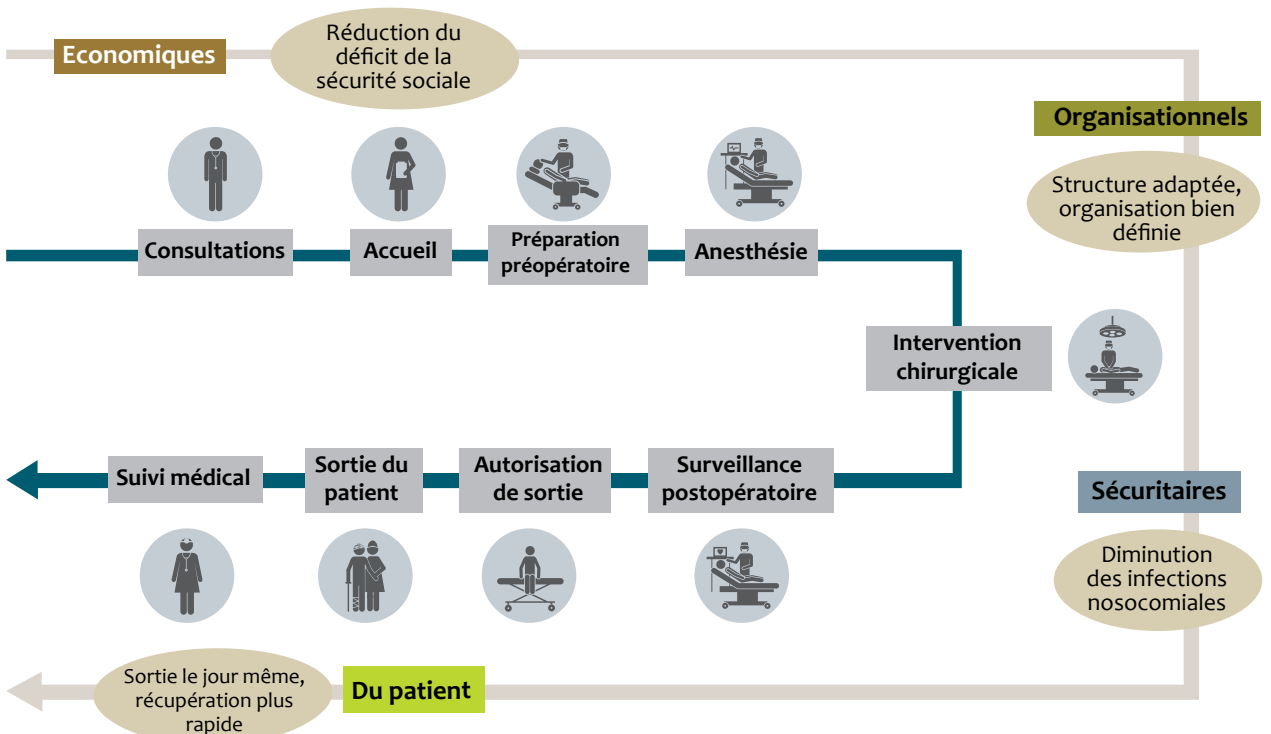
Economiques

Réduction du déficit de la sécurité sociale

Organisationnels

Structure adaptée, organisation bien définie

Consultations

Accueil

Préparation préopératoire

Anesthésie

Intervention chirurgicale

Suivi médical

Sortie du patient

Autorisation de sortie

Surveillance postopératoire

Sécuritaires

Diminution des infections nosocomiales

Sortie le jour même, récupération plus rapide

Du patient